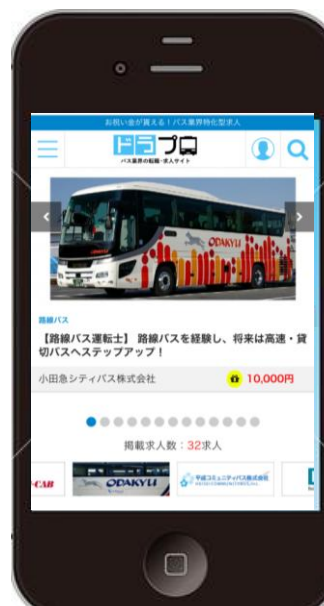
お祝い金が貰える！バス業界特化型求人

ドラプロ
バス業界の転職・求人サイト

ODAKYU

路線バス

【路線バス運転士】 路線バスを経験し、将来は高速・貸切バスへステップアップ！

小田急シティバス株式会社

10,000円

掲載求人数：32求人

CAB

ODAKYU

平成コミュニティバス株式会社